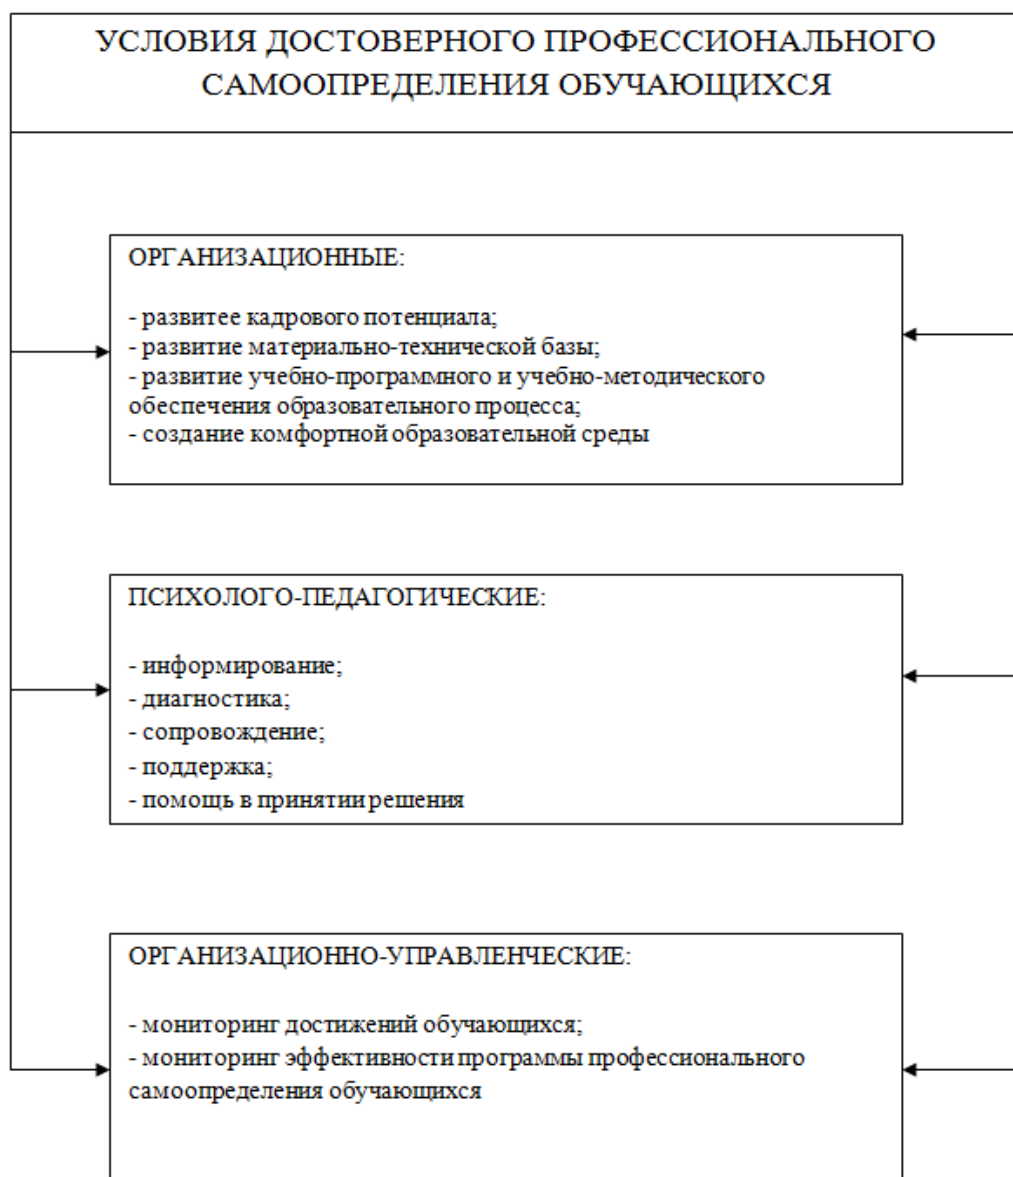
УСЛОВИЯ ДОСТОВЕРНОГО ПРОФЕССИОНАЛЬНОГО САМООПРЕДЕЛЕНИЯ ОБУЧАЮЩИХСЯ

ОРГАНИЗАЦИОННЫЕ:

- развитее кадрового потенциала;
- развитие материально-технической базы;
- развитие учебно-программного и учебно-методического обеспечения образовательного процесса;
- создание комфортной образовательной среды

ПСИХОЛОГО-ПЕДАГОГИЧЕСКИЕ:

- информирование;
- диагностика;
- сопровождение;
- поддержка;
- помощь в принятии решения

ОРГАНИЗАЦИОННО-УПРАВЛЕНЧЕСКИЕ:

- мониторинг достижений обучающихся;
- мониторинг эффективности программы профессионального самоопределения обучающихся